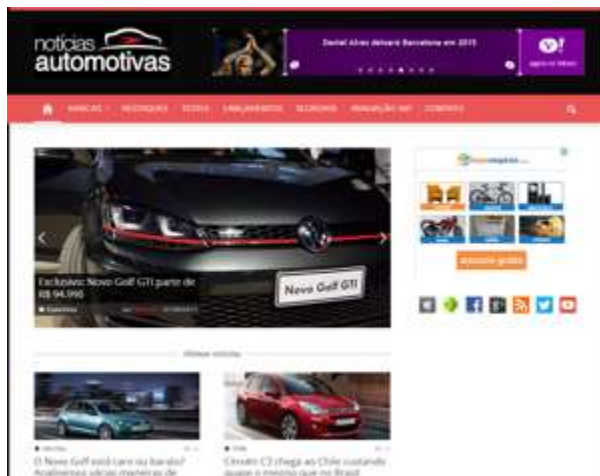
noticias automotivas

Daniel Alves deixará Barcelona em 2015

MARCAS · DESTAQUES · TESTES · LANÇAMENTOS · SEGREDOS · AVALIAÇÃO · CONTATO

Exclusivo: Novo Golf GTI parte de R$ 94.990

Novo Golf GTI

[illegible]

anuncie grátis

Últimas notícias

O Novo Golf está caro ou barato? Analisamos várias maneiras de

Citroën C3 chega ao Chile custando quase o mesmo que no Brasil